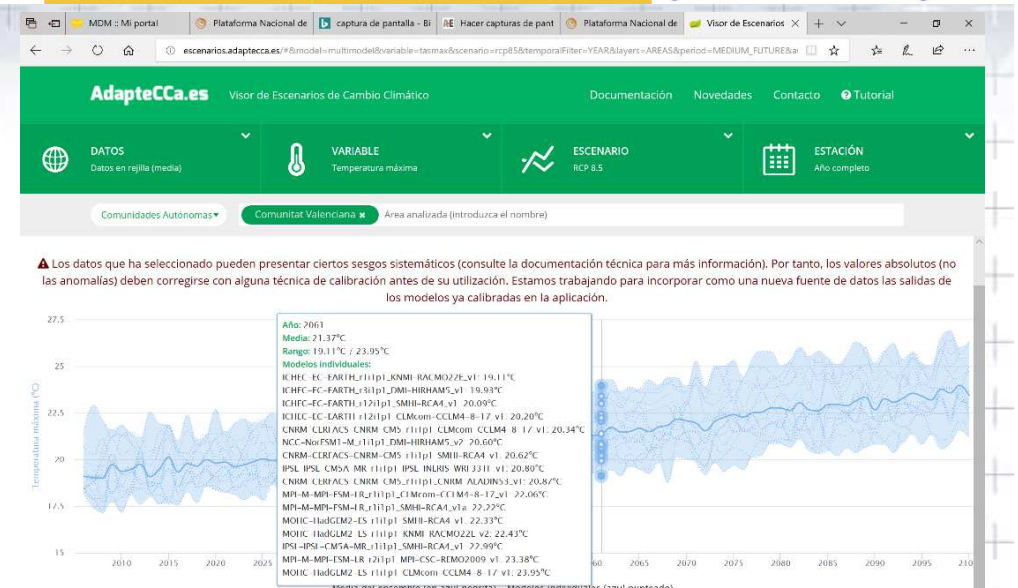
MDM :: Mi portal | Plataforma Nacional de | captura de pantalla - Bi | Hacer capturas de pant | Plataforma Nacional de | Visor de Escenarios

escenarios.adaptecca.es/#&model=multimodel&variable=tasmax&scenario=rcp85&temporalFilter=YEAR&layers=AREAS&period=MEDIUM_FUTURE&a

AdapteCCa.es Visor de Escenarios de Cambio Climático

Documentación Novedades Contacto Tutorial

DATOS
Datos en rejilla (media)

VARIABLE
Temperatura máxima

ESCENARIO
RCP 8.5

ESTACIÓN
Año completo

Comunidades Autónomas | Comunitat Valenciana | Área analizada (introduzca el nombre)

Los datos que ha seleccionado pueden presentar ciertos sesgos sistemáticos (consulte la documentación técnica para más información). Por tanto, los valores absolutos (no las anomalías) deben corregirse con alguna técnica de calibración antes de su utilización. Estamos trabajando para incorporar como una nueva fuente de datos las salidas de los modelos ya calibradas en la aplicación.

Año: 2061
Media: 21.37°C
Rango: 19.11°C / 23.95°C
Modelos individuales:
ICHEC-EC-EARTH_r1i1p1_KNMI-RACMO22E_v1: 19.11°C
ICHEC-EC-EARTH_r3i1p1_DMI-HIRHAM5_v1: 19.93°C
ICHEC-EC-EARTH_r12i1p1_SMHI-RCA4_v1: 20.09°C
ICHEC-EC-EARTH_r12i1p1_CLMcom-CCLM4-8-17_v1: 20.20°C
CNRM-CERFACS-CNRM-CM5_r1i1p1_CLMcom-CCLM4-8-17_v1: 20.34°C
NCC-NorESM1-M_r1i1p1_DMI-HIRHAM5_v2: 20.60°C
CNRM-CERFACS-CNRM-CM5_r1i1p1_SMHI-RCA4_v1: 20.62°C
IPSL-IPSL-CM5A-MR_r1i1p1_IPSL-INERIS-WRF331F_v1: 20.80°C
CNRM-CERFACS-CNRM-CM5_r1i1p1_CNRM-ALADIN53_v1: 20.87°C
MPI-M-MPI-ESM-LR_r1i1p1_CLMcom-CCLM4-8-17_v1: 22.06°C
MPI-M-MPI-ESM-LR_r1i1p1_SMHI-RCA4_v1a: 22.22°C
MOHC-HadGEM2-ES_r1i1p1_SMHI-RCA4_v1: 22.33°C
MOHC-HadGEM2-ES_r1i1p1_KNMI-RACMO22E_v2: 22.43°C
IPSL-IPSL-CM5A-MR_r1i1p1_SMHI-RCA4_v1: 22.99°C
MPI-M-MPI-ESM-LR_r2i1p1_MPI-CSC-REMO2009_v1: 23.38°C
MOHC-HadGEM2-ES_r1i1p1_CLMcom-CCLM4-8-17_v1: 23.95°C

Temperatura máxima (°C)
27.5
25
22.5
20
17.5
15
2010 2015 2020 2025 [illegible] 60 2065 2070 2075 2080 2085 2090 2095 210